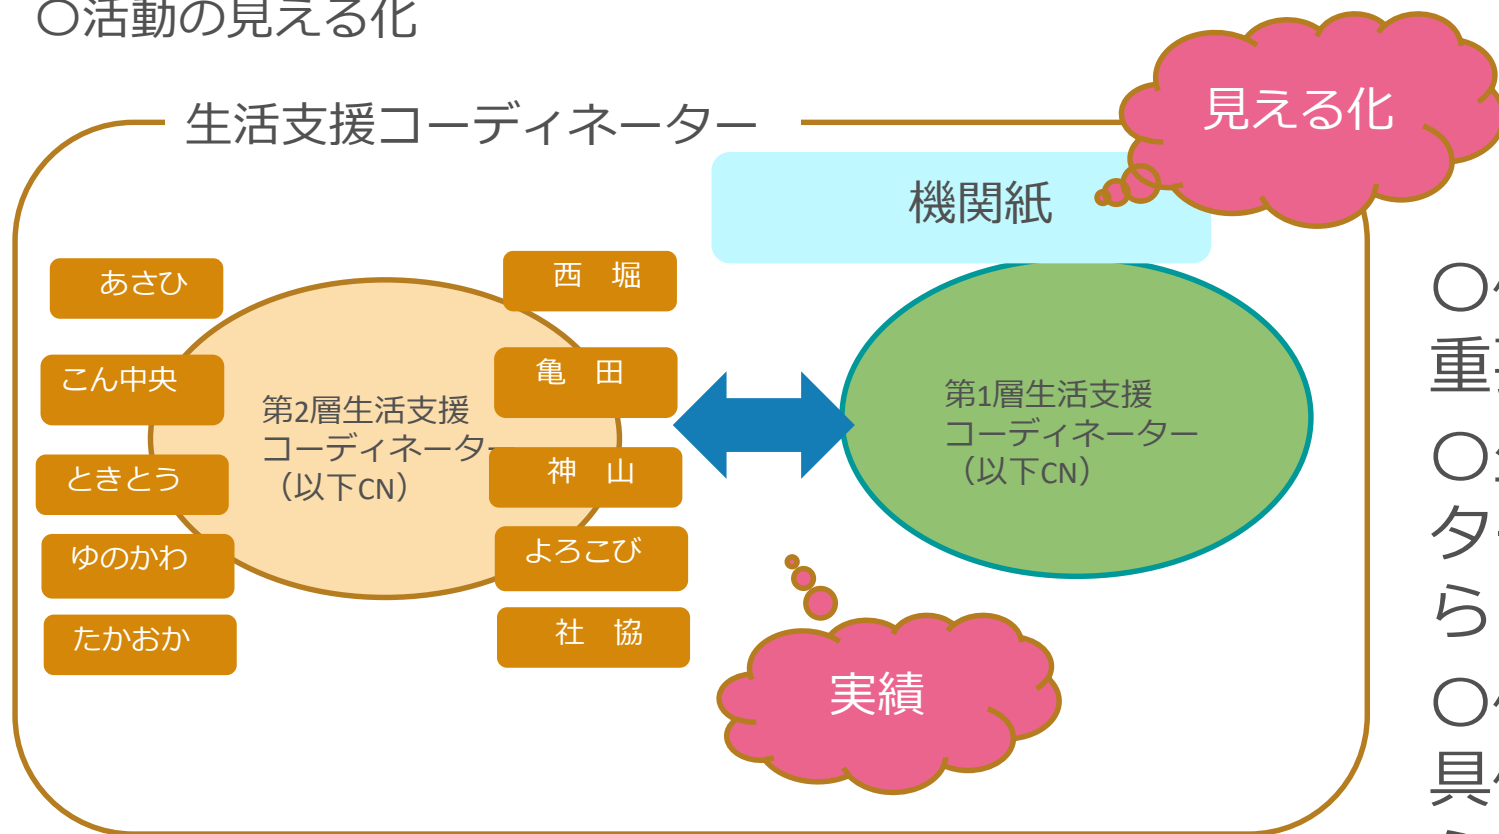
○活動の見える化

生活支援コーディネーター

見える化

機関紙

あさひ

こん中央

ときとう

ゆのかわ

たかおか

第2層生活支援コーディネーター（以下CN）

西　堀

亀　田

神　山

よろこび

社　協

第1層生活支援コーディネーター（以下CN）

実績

○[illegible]
重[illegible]
○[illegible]
タ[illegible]
ら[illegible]
○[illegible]
具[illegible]